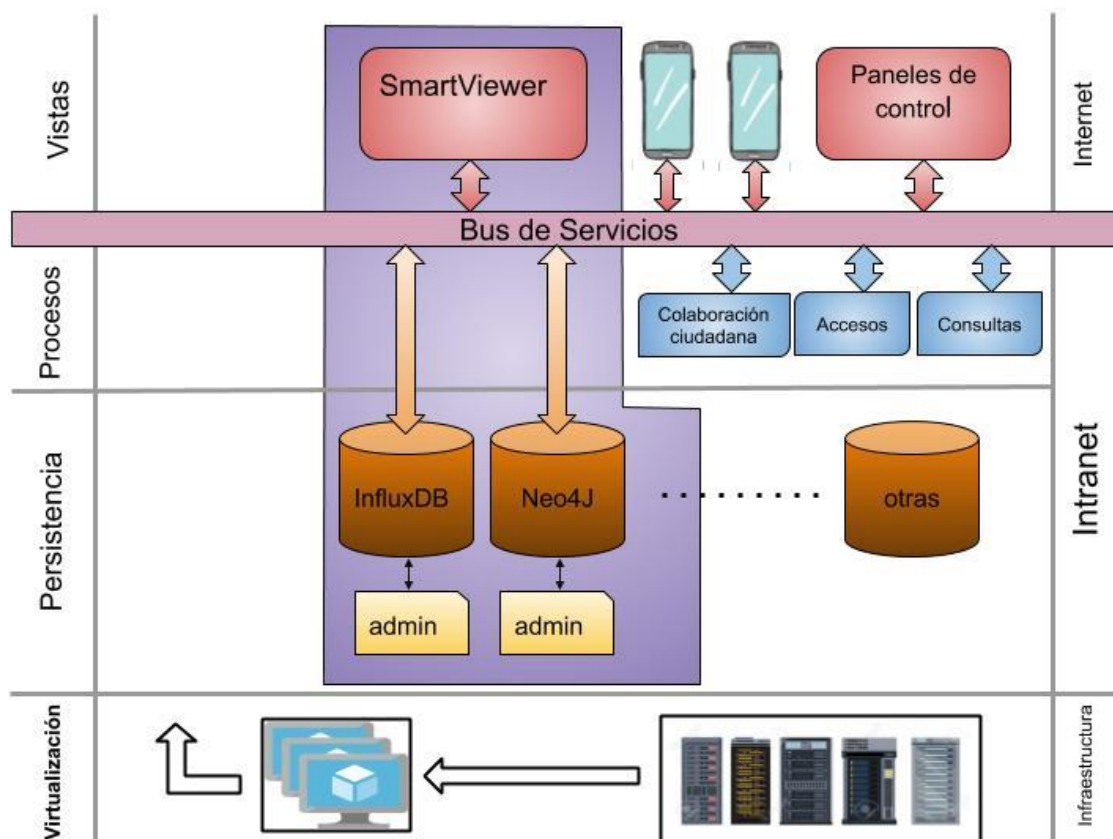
Vistas

SmartViewer

Paneles de control

Internet

Bus de Servicios

Procesos

Colaboración ciudadana

Accesos

Consultas

Persistencia

InfluxDB

Neo4J

otras

Intranet

admin

admin

Virtualización

Infraestructura